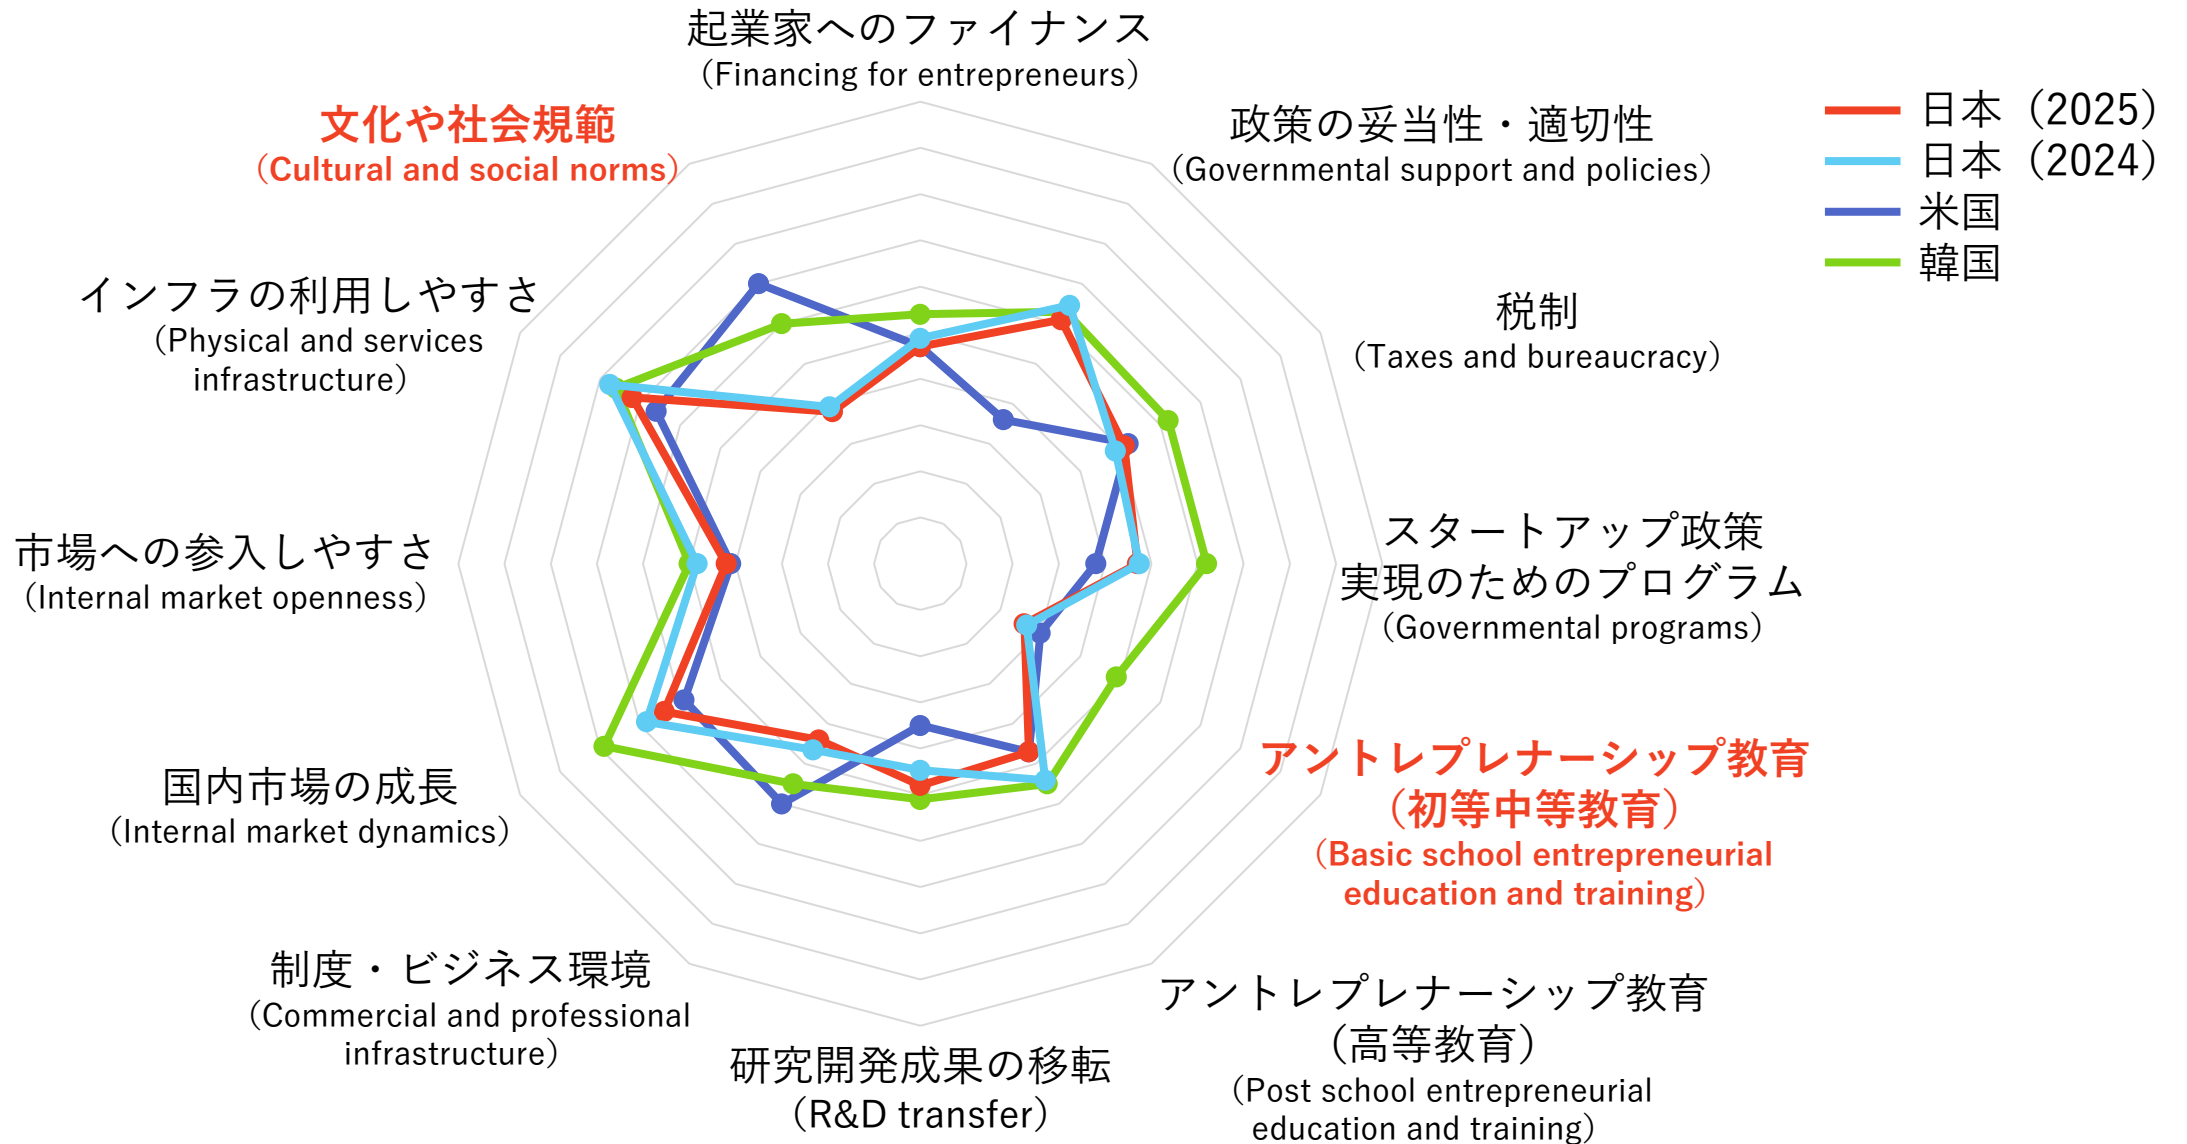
起業家へのファイナンス
(Financing for entrepreneurs)

政策の妥当性・適切性
(Governmental support and policies)

日本 (2025)
日本 (2024)
米国
韓国

税制
(Taxes and bureaucracy)

スタートアップ政策実現のためのプログラム
(Governmental programs)

アントレプレナーシップ教育 (初等中等教育)
(Basic school entrepreneurial education and training)

アントレプレナーシップ教育 (高等教育)
(Post school entrepreneurial education and training)

研究開発成果の移転
(R&D transfer)

制度・ビジネス環境
(Commercial and professional infrastructure)

国内市場の成長
(Internal market dynamics)

市場への参入しやすさ
(Internal market openness)

インフラの利用しやすさ
(Physical and services infrastructure)

文化や社会規範
(Cultural and social norms)